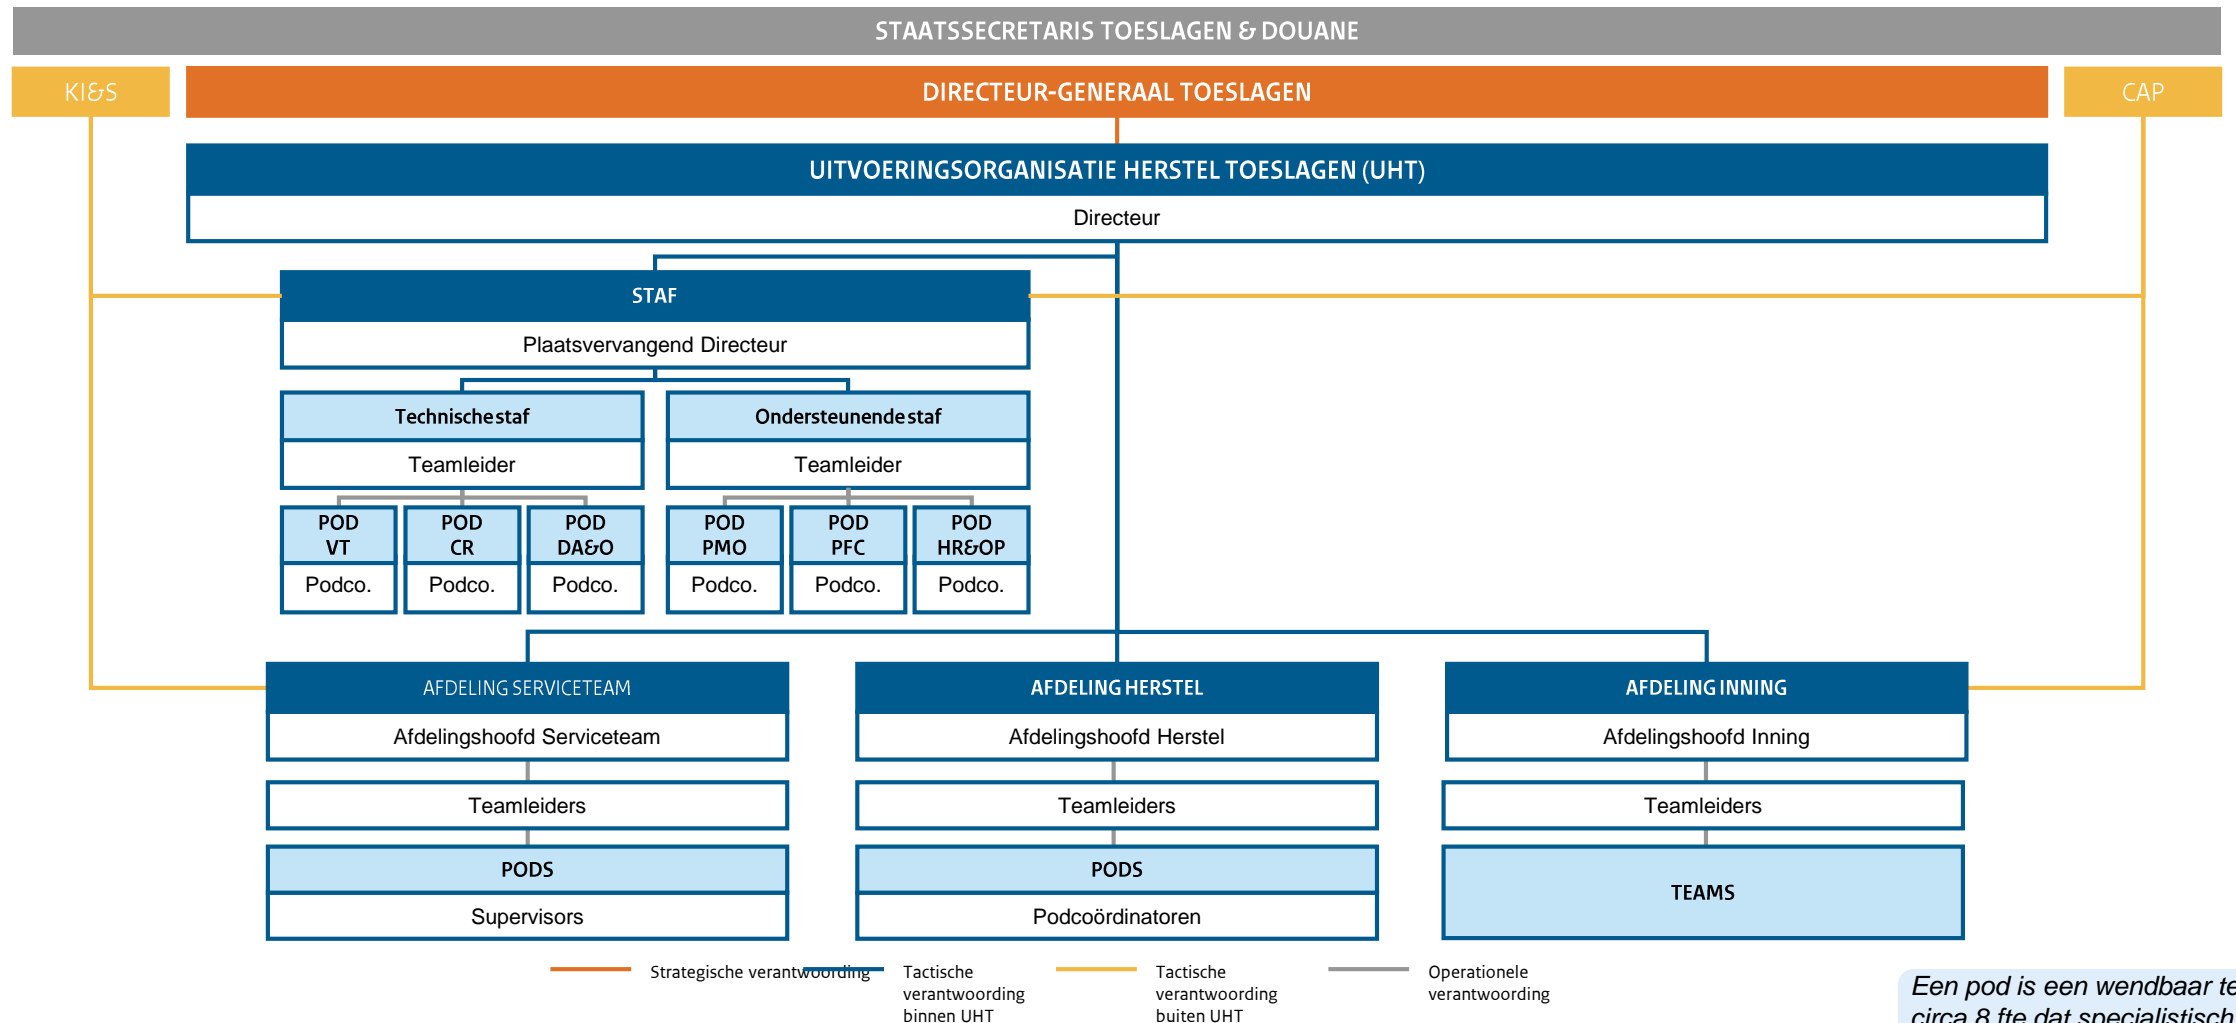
STAATSSECRETARIS TOESLAGEN & DOUANE

KI&S

DIRECTEUR-GENERAAL TOESLAGEN

CAP

UITVOERINGSORGANISATIE HERSTEL TOESLAGEN (UHT)

Directeur

STAF

Plaatsvervangend Directeur

Technischestaf

Teamleider

Ondersteunendestaf

Teamleider

POD VT

Podco.

POD CR

Podco.

POD DA&O

Podco.

POD PMO

Podco.

POD PFC

Podco.

POD HR&OP

Podco.

AFDELING SERVICETEAM

Afdelingshoofd Serviceteam

Teamleiders

PODS

Supervisors

AFDELING HERSTEL

Afdelingshoofd Herstel

Teamleiders

PODS

Podcoördinatoren

AFDELING INNING

Afdelingshoofd Inning

Teamleiders

TEAMS

Strategische verantwoording

Tactische verantwoording binnen UHT

Tactische verantwoording buiten UHT

Operationele verantwoording

Een pod is een wendbaar te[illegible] circa 8 fte dat specialistisch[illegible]